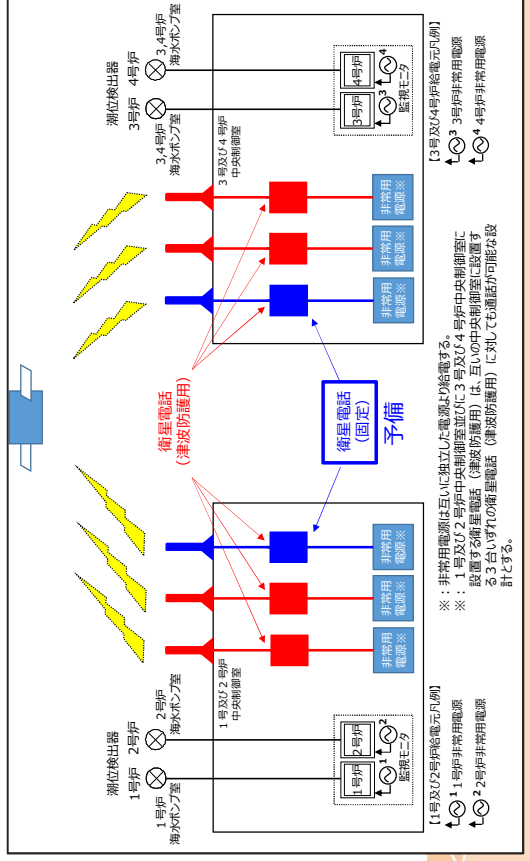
潮位検出器

1号炉
1号炉
海水ポンプ室

2号炉
2号炉
海水ポンプ室

1号炉
2号炉
監視モニタ

1号及び2号炉
中央制御室

非常用
電源※

非常用
電源※

非常用
電源※

【1号及び2号炉給電元凡例】
1 1号炉非常用電源
2 2号炉非常用電源

衛星電話
（津波防護用）

衛星電話
（固定）
予備

※：非常用電源は互いに独立した電源より給電する。
※：1号及び2号炉中央制御室並びに3号及び4号炉中央制御室に設置する衛星電話（津波防護用）は，互いの中央制御室に設置する3台いずれの衛星電話（津波防護用）に対しても通話が可能な設計とする。

潮位検出器

3号炉
3,4号炉
海水ポンプ室

4号炉
3,4号炉
海水ポンプ室

3号炉
4号炉
監視モニタ

3号及び4号炉
中央制御室

非常用
電源※

非常用
電源※

非常用
電源※

【3号及び4号炉給電元凡例】
3 3号炉非常用電源
4 4号炉非常用電源